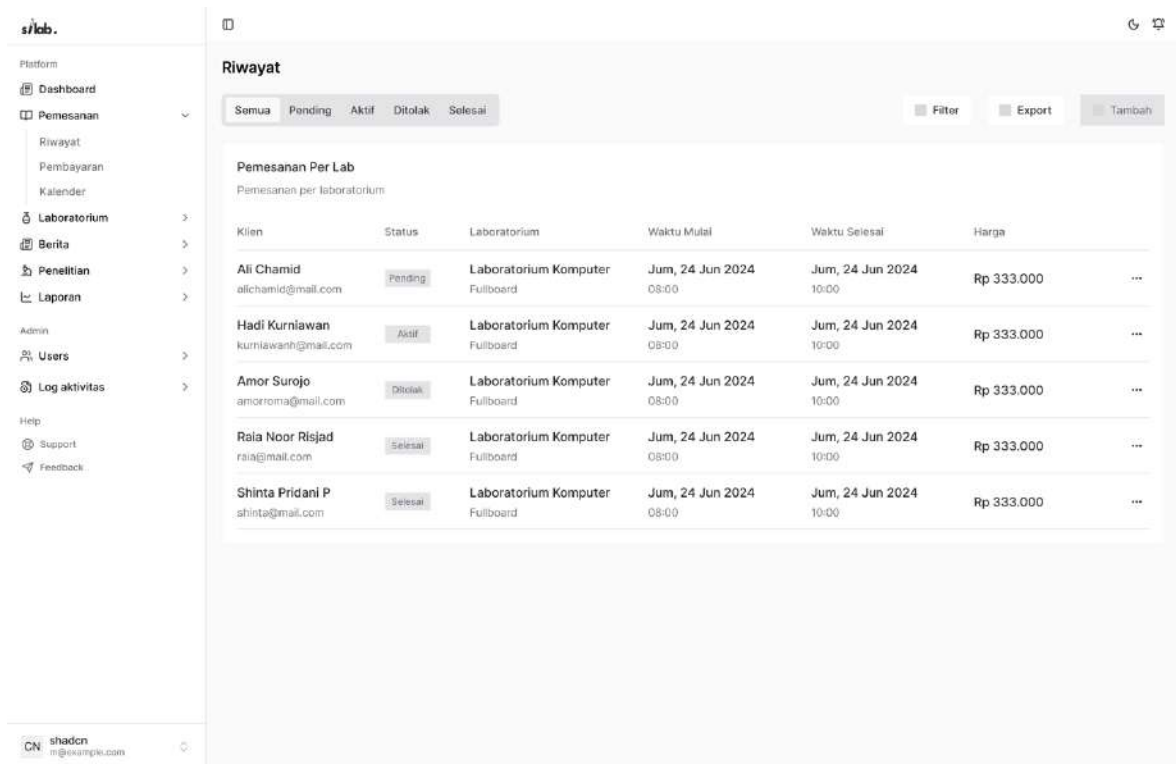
silab.

Platform
Dashboard
Pemesanan
Riwayat
Pembayaran
Kalender
Laboratorium
Berita
Penelitian
Laporan
Admin
Users
Log aktivitas
Help
Support
Feedback

CN shadcn
m@example.com

Riwayat

Semua Pending Aktif Ditolak Selesai

Filter Export Tambah

Pemesanan Per Lab
Pemesanan per laboratorium

| Klien | Status | Laboratorium | Waktu Mulai | Waktu Selesai | Harga | |
|---|---|---|---|---|---|---|
| Ali Chamid alichamid@mail.com | Pending | Laboratorium Komputer Fullboard | Jum, 24 Jun 2024 08:00 | Jum, 24 Jun 2024 10:00 | Rp 333.000 | ... |
| Hadi Kurniawan kurniawanh@mail.com | Aktif | Laboratorium Komputer Fullboard | Jum, 24 Jun 2024 08:00 | Jum, 24 Jun 2024 10:00 | Rp 333.000 | ... |
| Amor Surojo amorroma@mail.com | Ditolak | Laboratorium Komputer Fullboard | Jum, 24 Jun 2024 08:00 | Jum, 24 Jun 2024 10:00 | Rp 333.000 | ... |
| Raia Noor Risjad raia@mail.com | Selesai | Laboratorium Komputer Fullboard | Jum, 24 Jun 2024 08:00 | Jum, 24 Jun 2024 10:00 | Rp 333.000 | ... |
| Shinta Pridani P shinta@mail.com | Selesai | Laboratorium Komputer Fullboard | Jum, 24 Jun 2024 08:00 | Jum, 24 Jun 2024 10:00 | Rp 333.000 | ... |